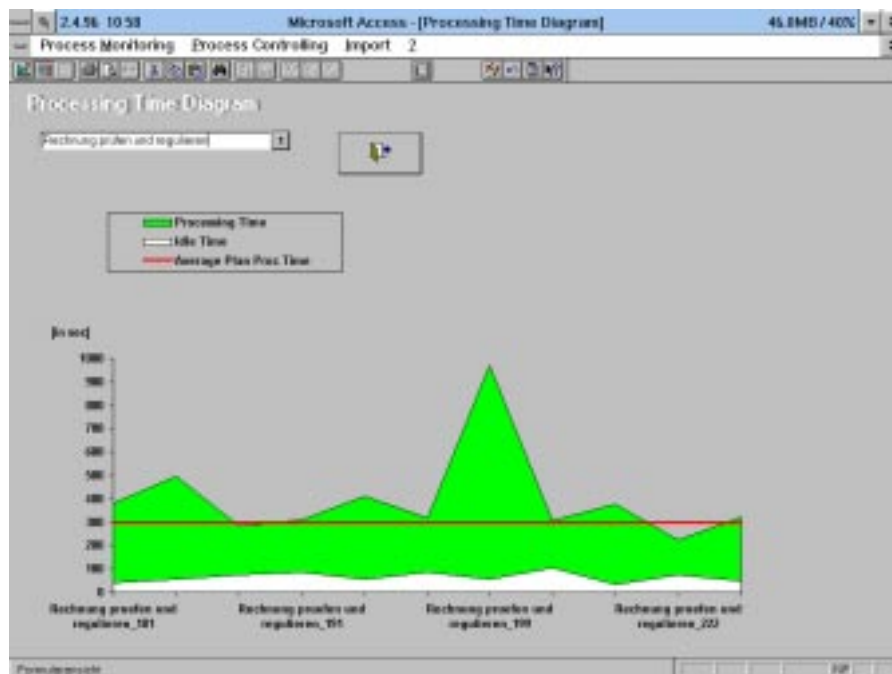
2.4.96 10:58 Microsoft Access - [Processing Time Diagram] 46.8MB / 40%

Process Monitoring Process Controlling Import ?

Processing Time Diagram

Rechnung prüfen und regulieren

Processing Time
Idle Time
Average Plan Proc Time

[in sec]

1000
900
800
700
600
500
400
300
200
100
0

Rechnung pruefen und regulieren_181

Rechnung pruefen und regulieren_191

Rechnung pruefen und regulieren_199

Rechnung pruefen und regulieren_222

Formularansicht

NUM